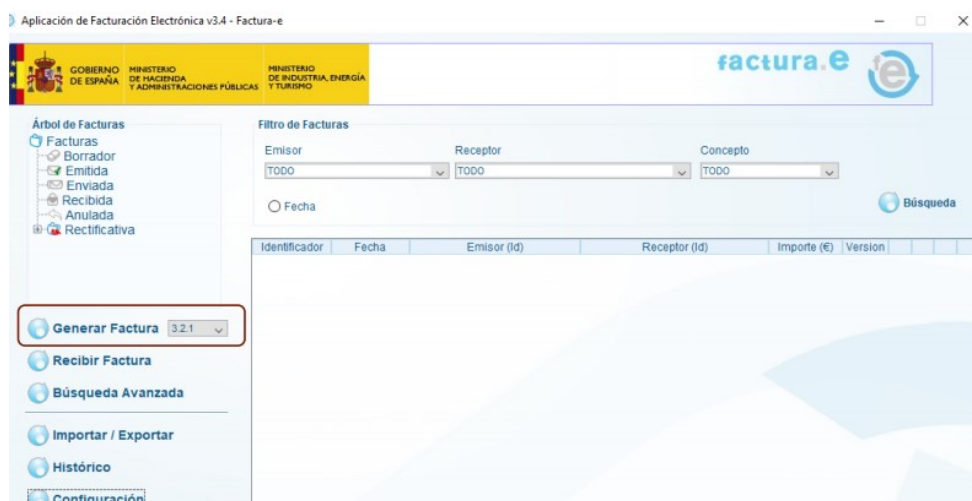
Aplicación de Facturación Electrónica v3.4 - Factura-e

GOBIERNO DE ESPAÑA MINISTERIO DE HACIENDA Y ADMINISTRACIONES PÚBLICAS MINISTERIO DE INDUSTRIA, ENERGÍA Y TURISMO

factura.e

Árbol de Facturas
Facturas
Borrador
Emitida
Enviada
Recibida
Anulada
Rectificativa

Filtro de Facturas
Emisor
TODO
Receptor
TODO
Concepto
TODO
Fecha
Búsqueda

| Identificador | Fecha | Emisor (Id) | Receptor (Id) | Importe (€) | Version |
|---|---|---|---|---|---|

Generar Factura 3.2.1
Recibir Factura
Búsqueda Avanzada
Importar / Exportar
Histórico
Configuración